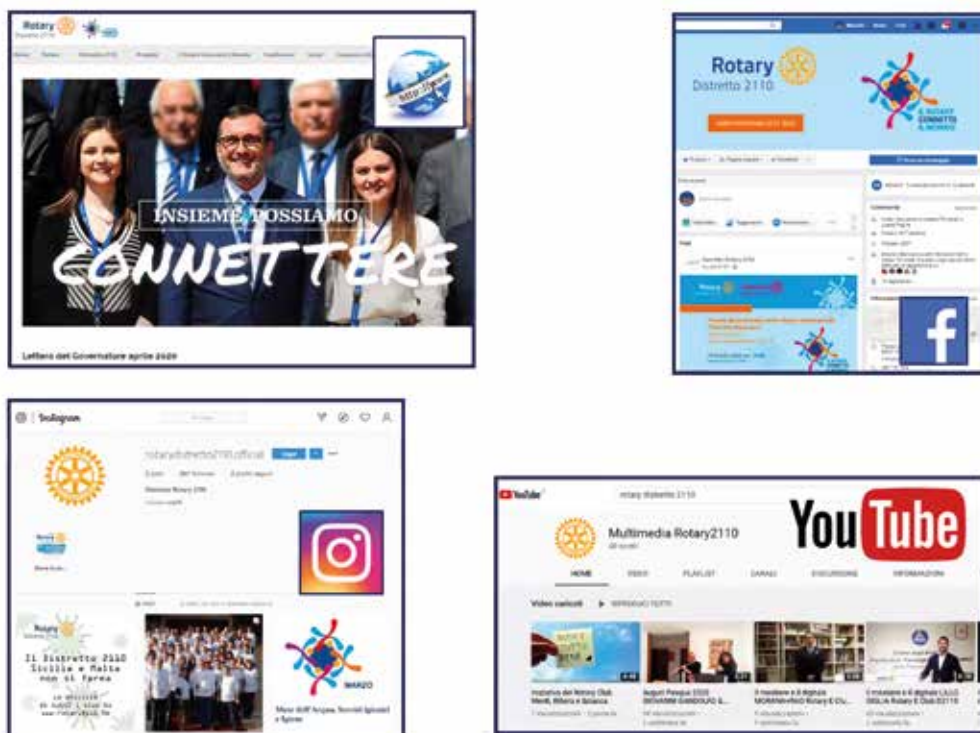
Rotary
Distretto 2110

INSIEME POSSIAMO
CONNETTERE

Lettera del Governatore aprile 2020

Rotary
Distretto 2110

IL ROTARY
CONNETTE
IL MONDO

Instagram

rotarydistretto2110.official

Il Distretto 2110
Sicilia e Malta
non si ferma

MARZO

YouTube

rotary distretto 2110

Multimedia Rotary2110

HOME
VIDEO
PLAYLIST
CANALI
DISCUSSIONE
INFORMAZIONI

Video caricati
RIPRODUCI TUTTI

You Tube